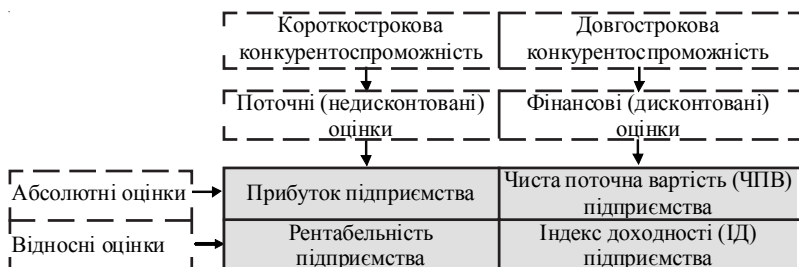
Короткострокова конкурентоспроможність

Довгострокова конкурентоспроможність

Поточні (недисконтовані) оцінки

Фінансові (дисконтовані) оцінки

Абсолютні оцінки

Відносні оцінки

| Прибуток підприємства | Чиста поточна вартість (ЧПВ) підприємства |
|---|---|
| Рентабельність підприємства | Індекс доходності (ІД) підприємства |